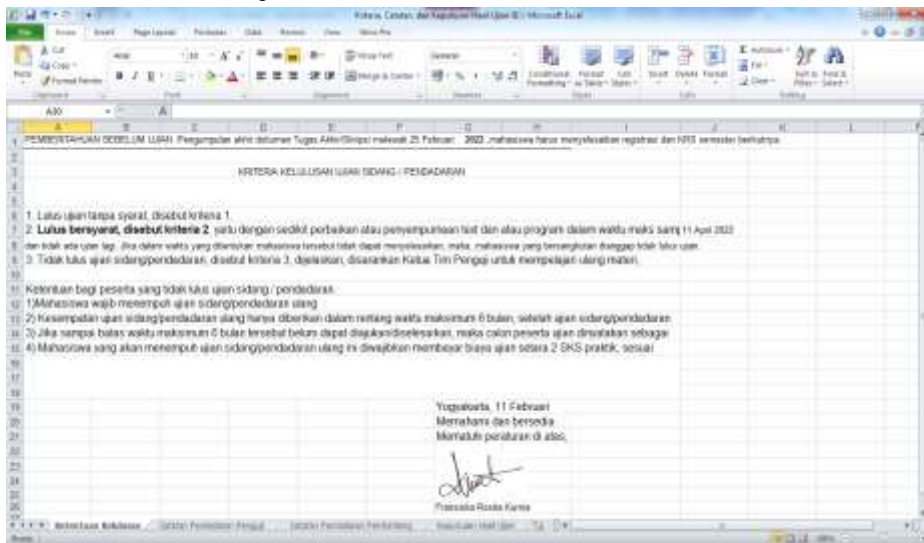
Kriteria, Catatan, dan Kepulusan Hasil Ujian 2 - Microsoft Excel

File Home Insert Page Layout Formulas Data Review View

A30

PEMBERITAHUAN SEBELUM UJIAN: Pengumpulan akhir dokumen Tugas Akhir/Skripsi maksimal 25 Februari 2022, mahasiswa harus menyelesaikan registrasi dan KRS semester berikutnya

KRITERIA KELULUSAN UJIAN SIDANG / PENDADARAN

1. Lulus ujian tanpa syarat, disebut kriteria 1.

2. **Lulus bersyarat, disebut kriteria 2**, yaitu dengan sedikit perbaikan atau penyempurnaan text dan atau program dalam waktu maks samp 11 April 2022

dan tidak ada ujian lagi. Jika dalam waktu yang ditentukan mahasiswa tersebut tidak dapat menyelesaikan, maka, mahasiswa yang bersangkutan dianggap tidak lulus ujian.

3. Tidak lulus ujian sidang/pendadaran, disebut kriteria 3, dijelaskan, disarankan Ketua Tim Penguji untuk mempelajari ulang materi.

Ketentuan bagi peserta yang tidak lulus ujian sidang / pendadaran.

1)Mahasiswa wajib menempuh ujian sidang/pendadaran ulang.

2) Kesempatan ujian sidang/pendadaran ulang hanya diberikan dalam rentang waktu maksimum 6 bulan, setelah ujian sidang/pendadaran

3) Jika sampai batas waktu maksimum 6 bulan tersebut belum dapat diajukan/diselesaikan, maka calon peserta ujian dinyatakan sebagai

4) Mahasiswa yang akan menempuh ujian sidang/pendadaran ulang ini diwajibkan membayar biaya ujian setara 2 SKS praktik, sesuai

Yogyakarta, 11 Februari
Memahami dan bersedia
Mematuhi peraturan di atas,

Fransiska Rosita Karina

Ketentuan Kelulusan | Catatan Perbaikan Penguji | Catatan Perbaikan Pembimbing | Keputusan Hasil Ujian

Ready